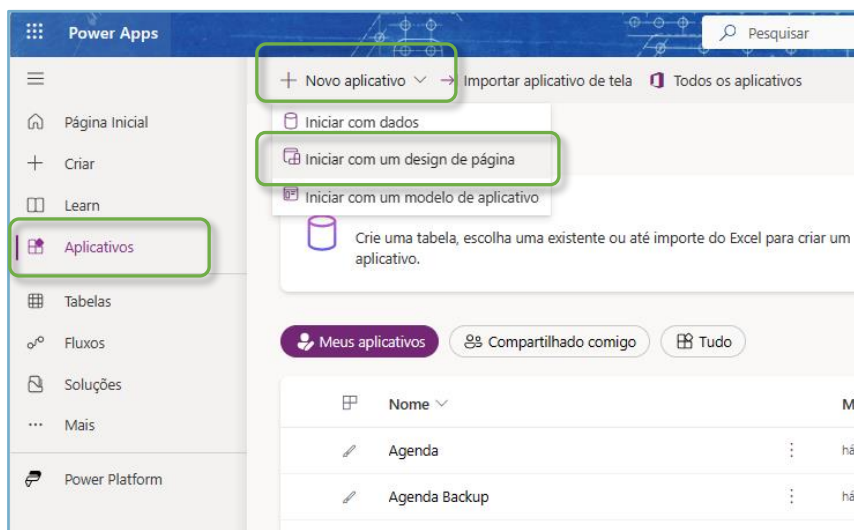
Power Apps

Pesquisar

Página Inicial

Criar

Learn

Aplicativos

Tabelas

Fluxos

Soluções

Mais

Power Platform

+ Novo aplicativo

Importar aplicativo de tela

Todos os aplicativos

Iniciar com dados

Iniciar com um design de página

Iniciar com um modelo de aplicativo

Crie uma tabela, escolha uma existente ou até importe do Excel para criar um aplicativo.

Meus aplicativos

Compartilhado comigo

Tudo

Nome

M

Agenda

há

Agenda Backup

há